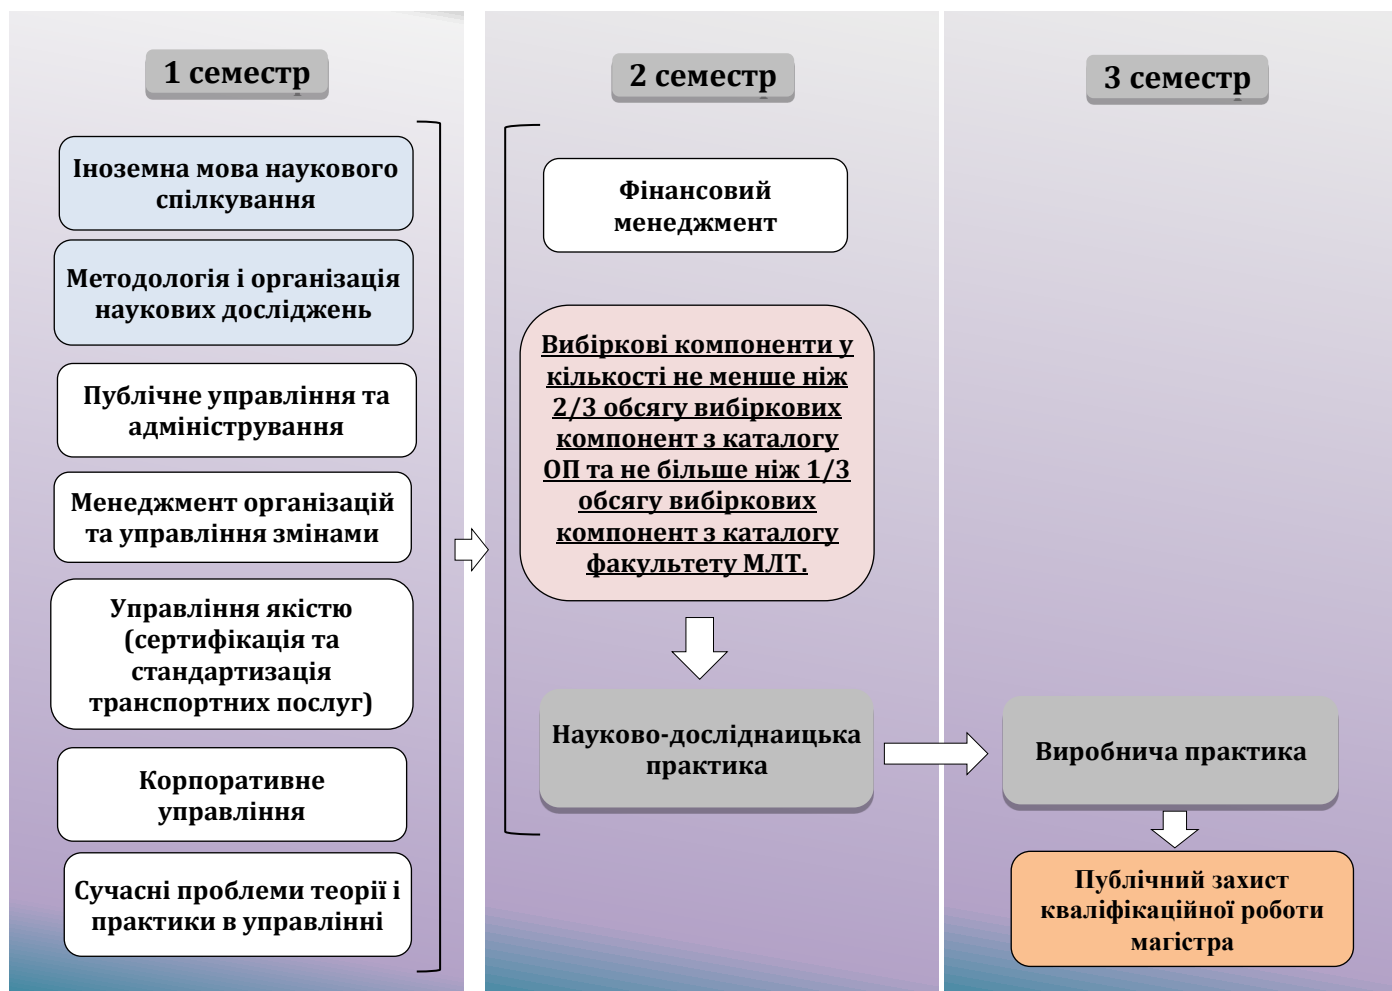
1 семестр

Іноземна мова наукового спілкування

Методологія і організація наукових досліджень

Публічне управління та адміністрування

Менеджмент організацій та управління змінами

Управління якістю (сертифікація та стандартизація транспортних послуг)

Корпоративне управління

Сучасні проблеми теорії і практики в управлінні

2 семестр

Фінансовий менеджмент

Вибіркові компоненти у кількості не менше ніж 2/3 обсягу вибіркових компонент з каталогу ОП та не більше ніж 1/3 обсягу вибіркових компонент з каталогу факультету МЛТ.

Науково-досліднаицька практика

3 семестр

Виробнича практика

Публічний захист кваліфікаційної роботи магістра